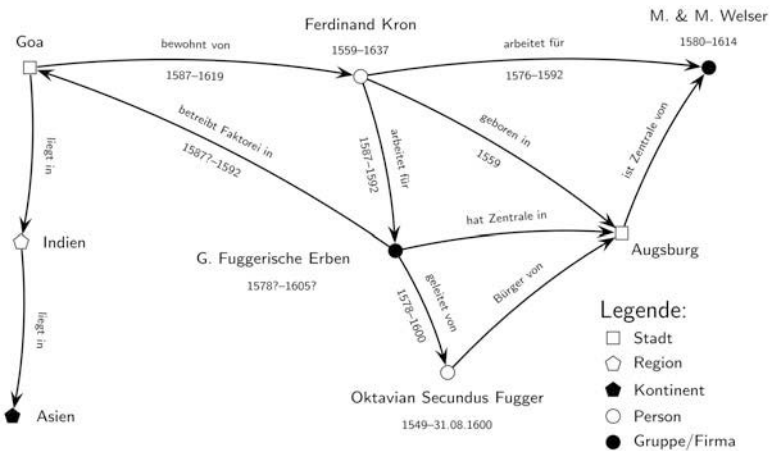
Goa

bewohnt von

1587–1619

Ferdinand Kron

1559–1637

arbeitet für

1576–1592

M. & M. Welser

1580–1614

liegt in

betreibt Faktorei in

1587?–1592

1587–1592

arbeitet für

geboren in

1559

ist Zentrale von

Indien

hat Zentrale in

G. Fuggerische Erben

1578?–1605?

Augsburg

liegt in

1578–1600

geleitet von

Bürger von

Legende:

Stadt

Region

Kontinent

Person

Gruppe/Firma

Asien

Oktavian Secundus Fugger

1549–31.08.1600